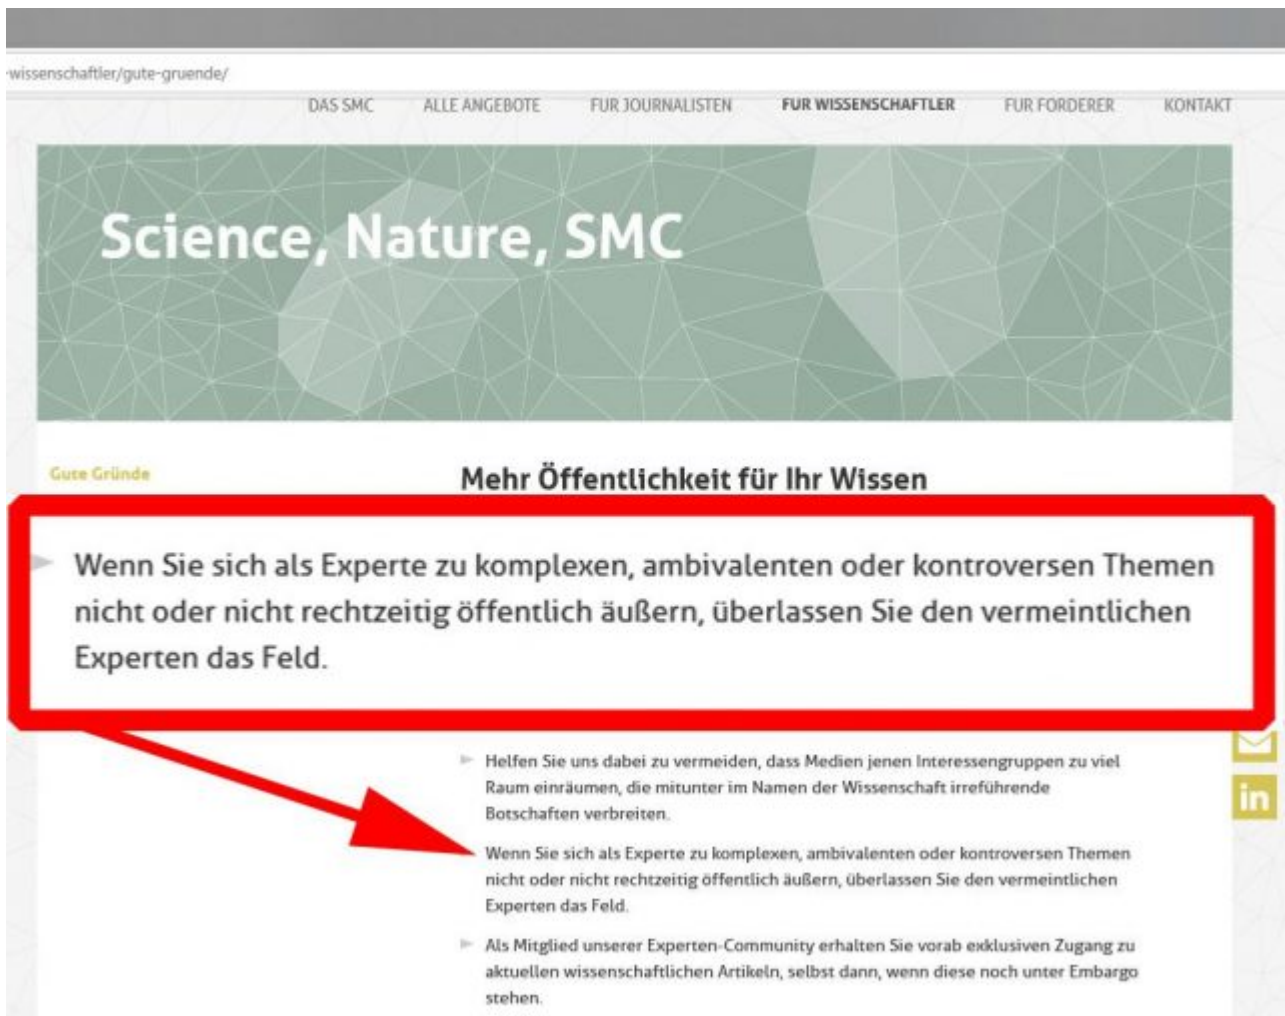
-wissenschaftler/gute-gruende/

DAS SMC ALLE ANGEBOTE FÜR JOURNALISTEN FÜR WISSENSCHAFTLER FÜR FÖRDERER KONTAKT

Science, Nature, SMC

Gute Gründe

Mehr Öffentlichkeit für Ihr Wissen

Wenn Sie sich als Experte zu komplexen, ambivalenten oder kontroversen Themen nicht oder nicht rechtzeitig öffentlich äußern, überlassen Sie den vermeintlichen Experten das Feld.

Helfen Sie uns dabei zu vermeiden, dass Medien jenen Interessengruppen zu viel Raum einräumen, die mitunter im Namen der Wissenschaft irreführende Botschaften verbreiten.

Wenn Sie sich als Experte zu komplexen, ambivalenten oder kontroversen Themen nicht oder nicht rechtzeitig öffentlich äußern, überlassen Sie den vermeintlichen Experten das Feld.

Als Mitglied unserer Experten-Community erhalten Sie vorab exklusiven Zugang zu aktuellen wissenschaftlichen Artikeln, selbst dann, wenn diese noch unter Embargo stehen.

in